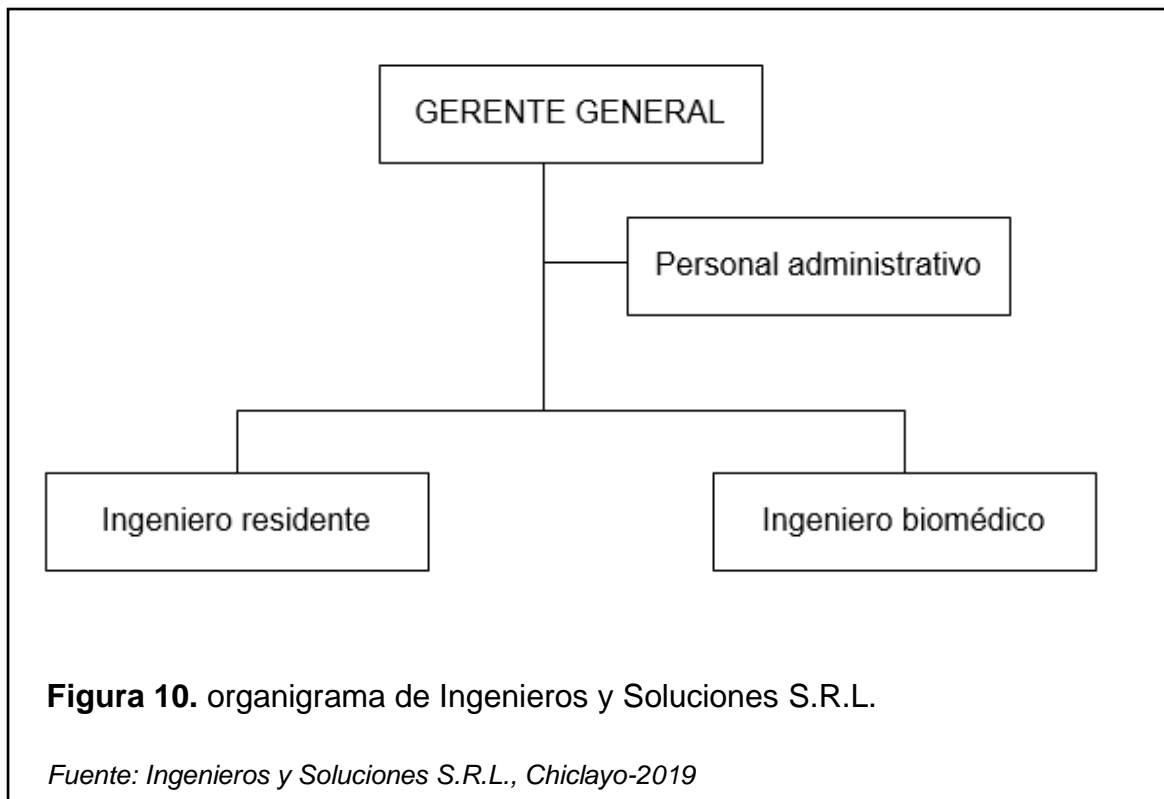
GERENTE GENERAL

Personal administrativo

Ingeniero residente

Ingeniero biomédico

**Figura 10.** organigrama de Ingenieros y Soluciones S.R.L.

*Fuente: Ingenieros y Soluciones S.R.L., Chiclayo-2019*